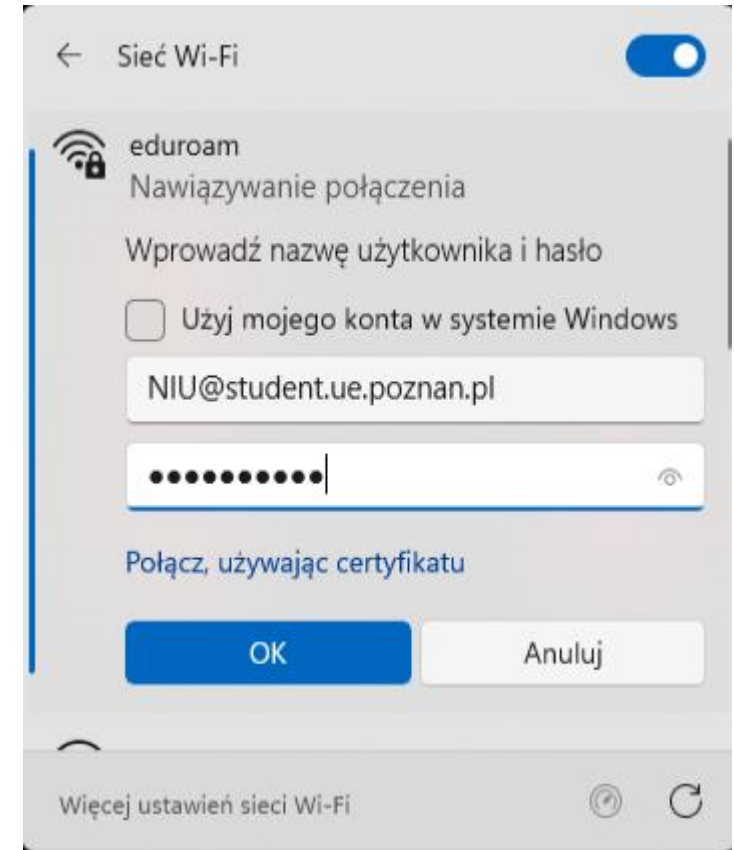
← Sieć Wi-Fi

eduroam
Nawiązywanie połączenia

Wprowadź nazwę użytkownika i hasło

Użyj mojego konta w systemie Windows

NIU@student.ue.poznan.pl

••••••••••

Połącz, używając certyfikatu

OK

Anuluj

Więcej ustawień sieci Wi-Fi